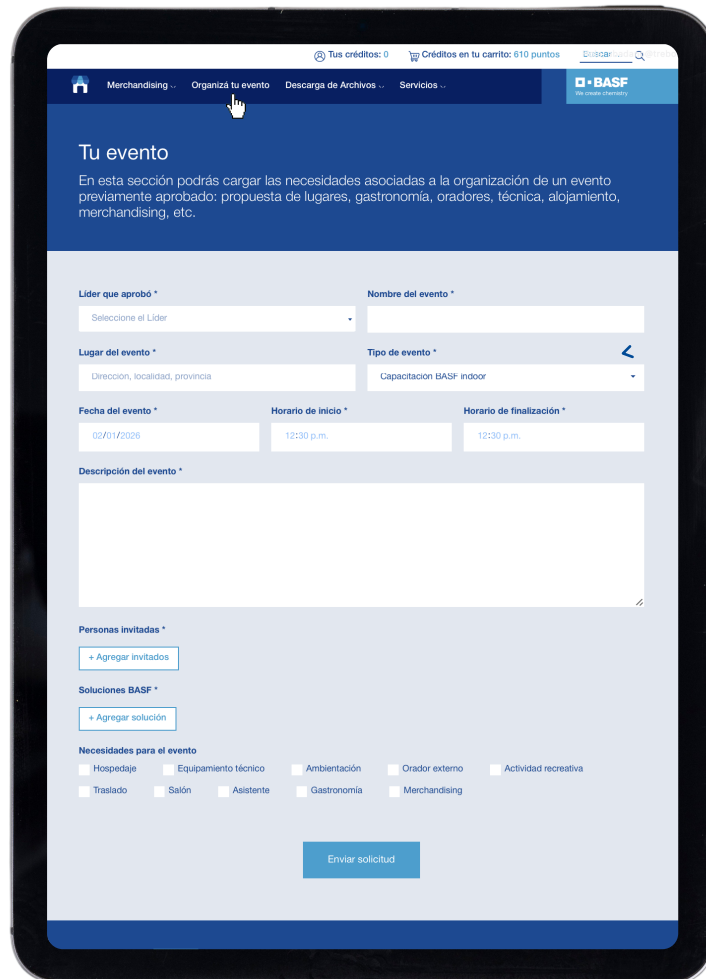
Tus créditos: 0 Créditos en tu carrito: 610 puntos Buscar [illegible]

Merchandising Organizá tu evento Descarga de Archivos Servicios

BASF
We create chemistry

Tu evento

En esta sección podrás cargar las necesidades asociadas a la organización de un evento previamente aprobado: propuesta de lugares, gastronomía, oradores, técnica, alojamiento, merchandising, etc.

Líder que aprobó *
Seleccione el Líder

Nombre del evento *

Lugar del evento *
Direccion, localidad, provincia

Tipo de evento *
Capacitacion BASF indoor

Fecha del evento *
02/01/2026

Horario de inicio *
12:30 p.m.

Horario de finalización *
12:30 p.m.

Descripción del evento *

Personas invitadas *
+ Agregar invitados

Soluciones BASF *
+ Agregar solución

Necesidades para el evento
Hospedaje
Equipamiento técnico
Ambientación
Orador externo
Actividad recreativa
Traslado
Salón
Asistente
Gastronomía
Merchandising

Enviar solicitud